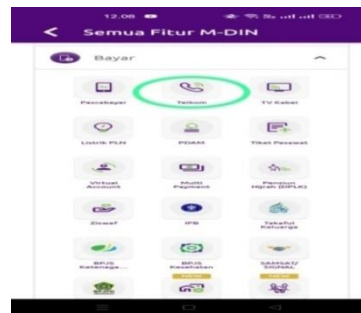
12.08

Semua Fitur M-DIN

Bayar

Pascabayar

Telkom

TV Kabel

Listrik PLN

PDAM

Tiket Pesawat

Virtual Account

Multi Payment

Pensiun Hijrah (DPLK)

Ziswaf

IPB

Takaful Keluarga

BPJS Ketenaga...

BPJS Kesehatan

SAMSAT/ SIGNAL

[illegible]

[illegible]

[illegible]